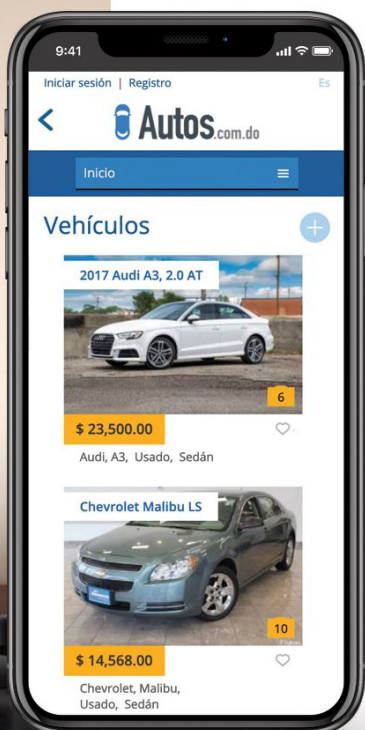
9:41

Iniciar sesión | Registro

Es

Autos.com.do

Inicio

Vehículos

2017 Audi A3, 2.0 AT

6

$ 23,500.00

Audi, A3, Usado, Sedán

Chevrolet Malibu LS

10

$ 14,568.00

Chevrolet, Malibu, Usado, Sedán